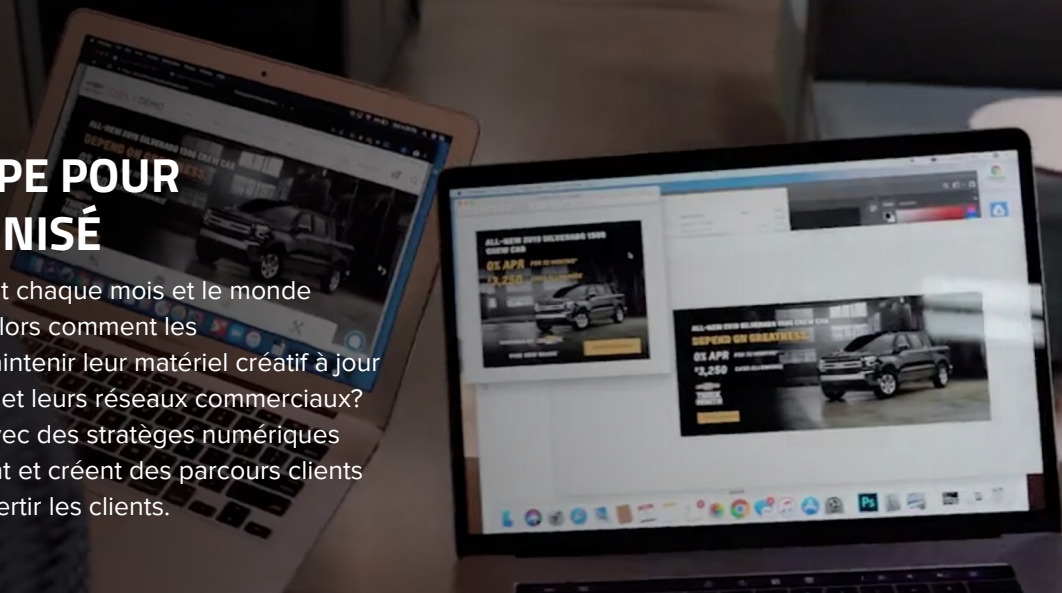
PE POUR
NISÉ

t chaque mois et le monde
lors comment les
intenir leur matériel créatif à jour
et leurs réseaux commerciaux?
rec des stratèges numériques
t et créent des parcours clients
ertir les clients.

ALL-NEW 2019 SILVERADO 1500 CREW CAB
DEPEND ON GREATNESS

0% APR
$3,250

ALL-NEW 2019 SILVERADO 1500 CREW CAB
0% APR
$3,250

ALL-NEW 2019 SILVERADO 1500 CREW CAB
DEPEND ON GREATNESS
0% APR
$3,250
TRUCK MONTH